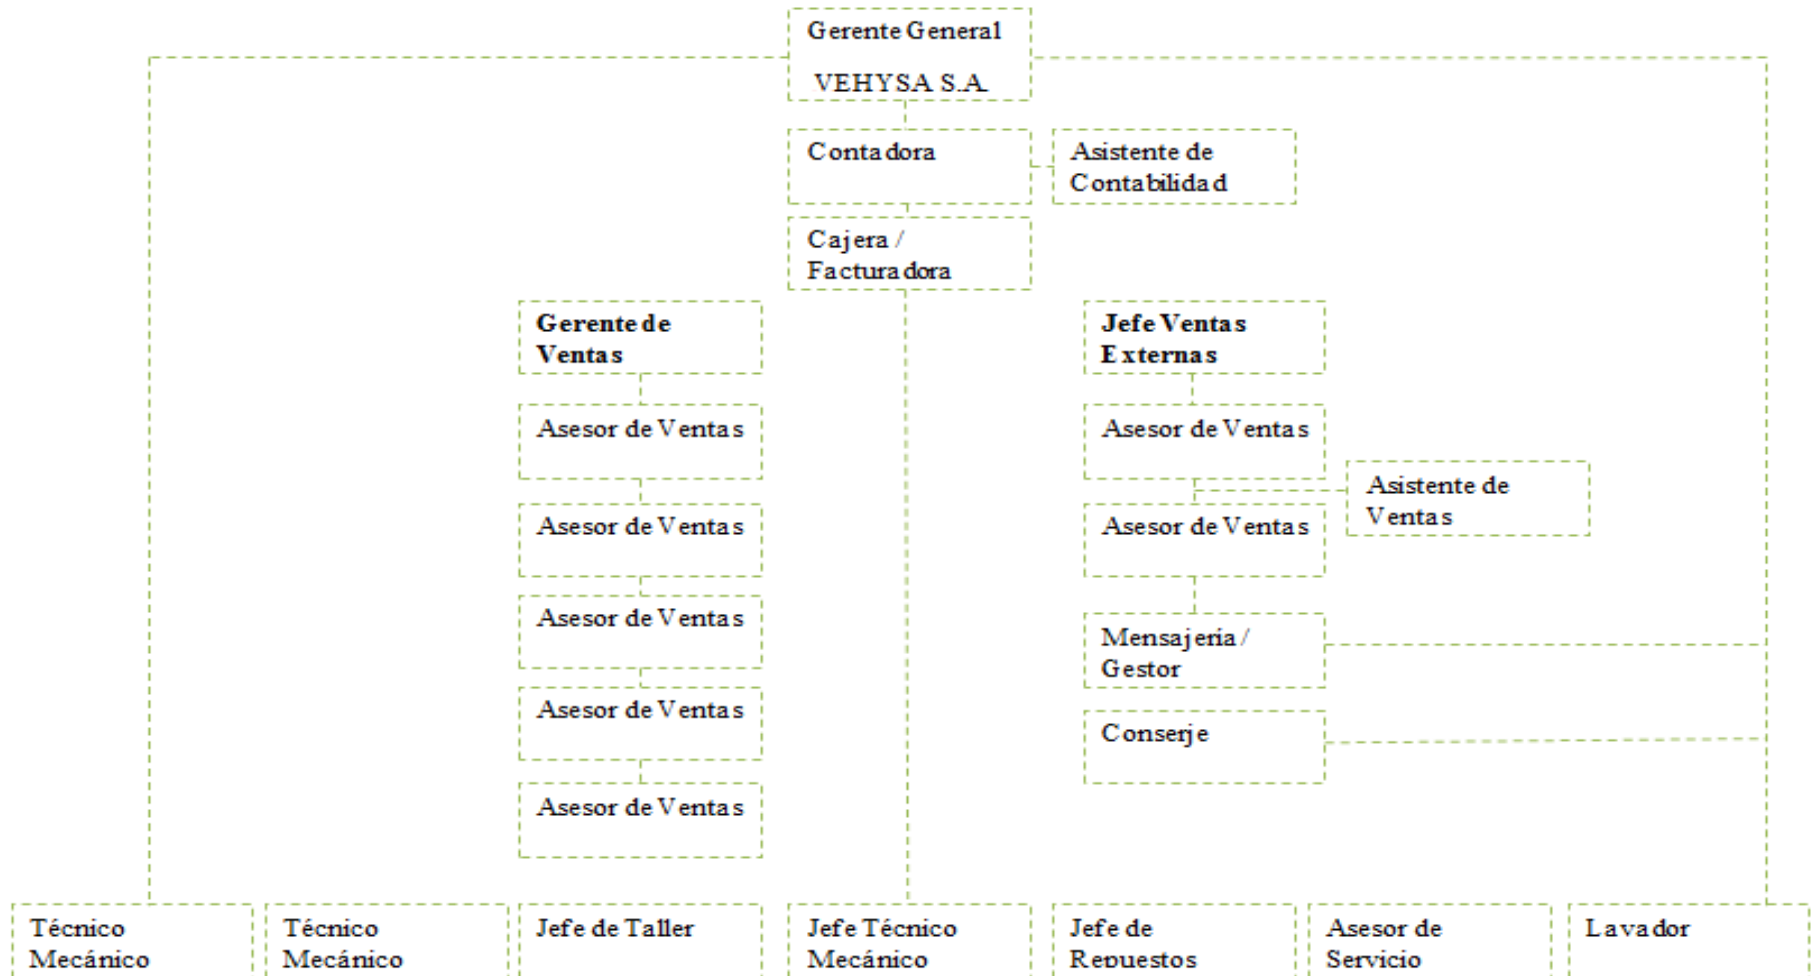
Gerente General
VEHYSA S.A.

Contadora

Asistente de Contabilidad

Cajera / Facturadora

**Gerente de Ventas**

Asesor de Ventas

Asesor de Ventas

Asesor de Ventas

Asesor de Ventas

Asesor de Ventas

**Jefe Ventas Externas**

Asesor de Ventas

Asistente de Ventas

Asesor de Ventas

Mensajeria / Gestor

Conserje

Técnico Mecánico

Técnico Mecánico

Jefe de Taller

Jefe Técnico Mecánico

Jefe de Repuestos

Asesor de Servicio

Lavador